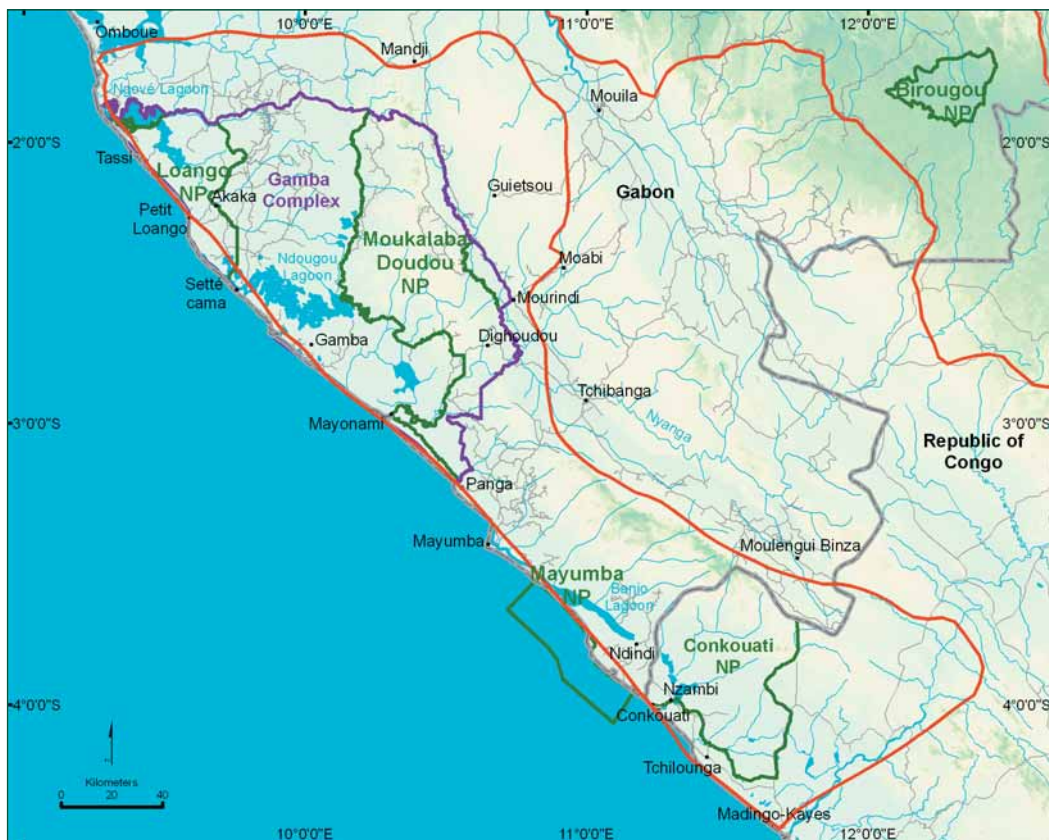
10°0'0"E
11°0'0"E
12°0'0"E
Omboue
Mandji
Mouila
Birougou NP
Ngové Lagoon
2°0'0"S
2°0'0"S
Tassi
Loango NP
Akaka
Gamba Complex
Guietsou
Gabon
Petit Loango
Moukalaba Doudou NP
Moabi
Setté cama
Ndougou Lagoon
Mourindi
Gamba
Dighoudou
Tchibanga
Nyanga
3°0'0"S
Mayonami
3°0'0"S
Republic of Congo
Panga
Mayumba
Moulengui Binza
Mayumba NP
Banio Lagoon
Ndindi
Conkouati NP
Nzambi
4°0'0"S
Conkouati
4°0'0"S
Tchilounga
Kilometers
0
20
40
Madingo-Kayes
10°0'0"E
11°0'0"E
12°0'0"E